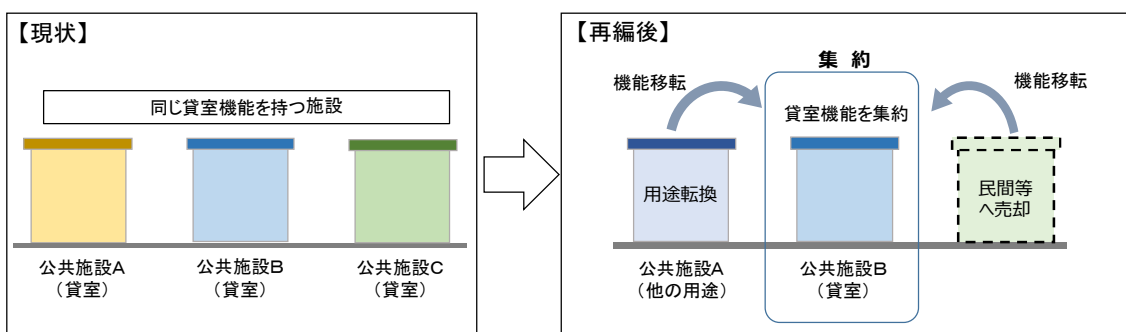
【現状】

同じ貸室機能を持つ施設

公共施設A
（貸室）

公共施設B
（貸室）

公共施設C
（貸室）

【再編後】

集 約

機能移転

貸室機能を集約

機能移転

用途転換

民間等
へ売却

公共施設A
（他の用途）

公共施設B
（貸室）